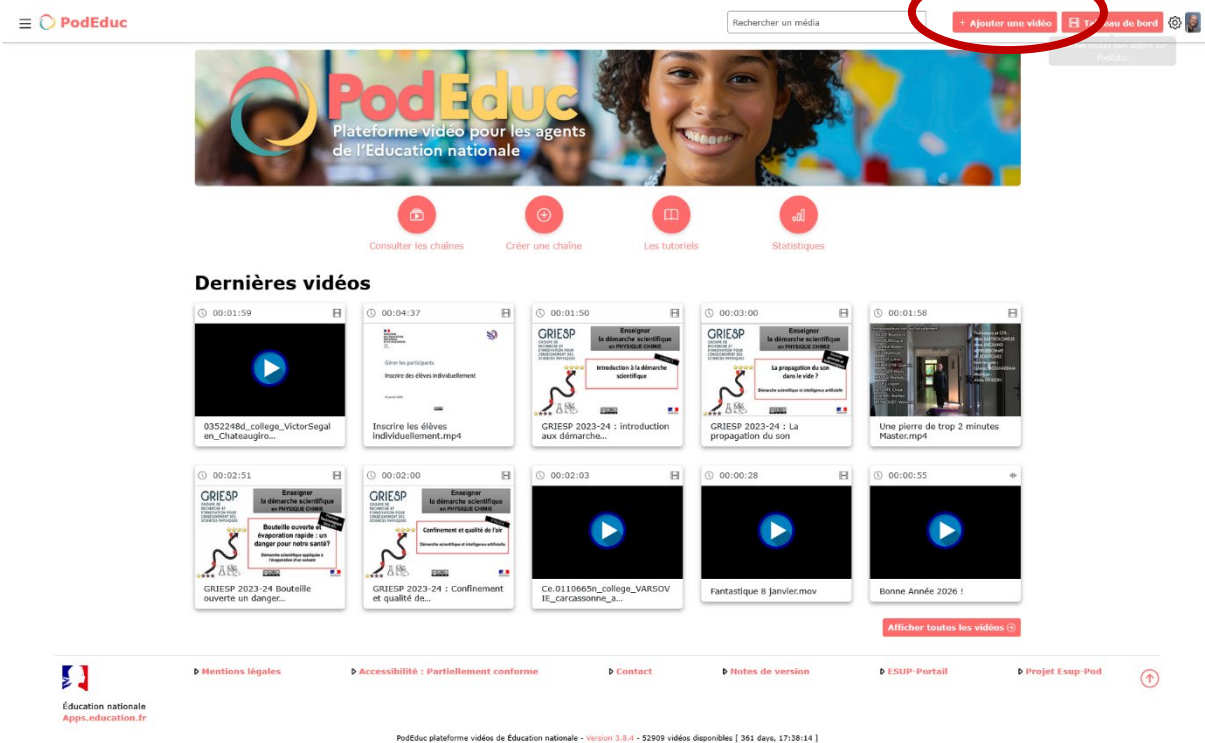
PodEduc

Rechercher un média

+ Ajouter une vidéo

Tableau de bord

PodEduc
Plateforme vidéo pour les agents de l'Education nationale

Consulter les chaînes

Créer une chaîne

Les tutoriels

Statistiques

Dernières vidéos

00:01:59
0352248d_college_VictorSegalen_Chateaugiro...

00:04:37
Gérer les participants
Inscrire des élèves individuellement
Inscrire les élèves individuellement.mp4

00:01:50
GRIESP
Enseigner la démarche scientifique en PHYSIQUE CHIMIE
Introduction à la démarche scientifique
GRIESP 2023-24 : introduction aux démarche...

00:03:00
GRIESP
Enseigner la démarche scientifique en PHYSIQUE CHIMIE
La propagation du son dans le vide ?
Démarche scientifique et intelligence artificielle
GRIESP 2023-24 : La propagation du son

00:01:58
Une pierre de trop 2 minutes Master.mp4

00:02:51
GRIESP
Enseigner la démarche scientifique en PHYSIQUE CHIMIE
Bouteille ouverte et évaporation rapide : un danger pour notre santé?
Démarche scientifique appliquée à l'évaporation d'un solvant
GRIESP 2023-24 Bouteille ouverte un danger...

00:02:00
GRIESP
Enseigner la démarche scientifique en PHYSIQUE CHIMIE
Confinement et qualité de l'air
Démarche scientifique et intelligence artificielle
GRIESP 2023-24 : Confinement et qualité de...

00:02:03
Ce.0110665n_college_VARSOVIE_carcassonne_a...

00:00:28
Fantastique 8 janvier.mov

00:00:55
Bonne Année 2026 !

Afficher toutes les vidéos

Éducation nationale
Apps.education.fr

Mentions légales

Accessibilité : Partiellement conforme

Contact

Notes de version

ESUP-Portail

Projet Esup-Pod

PodEduc plateforme vidéos de Éducation nationale - Version 3.8.4 - 52909 vidéos disponibles [ 361 days, 17:38:14 ]